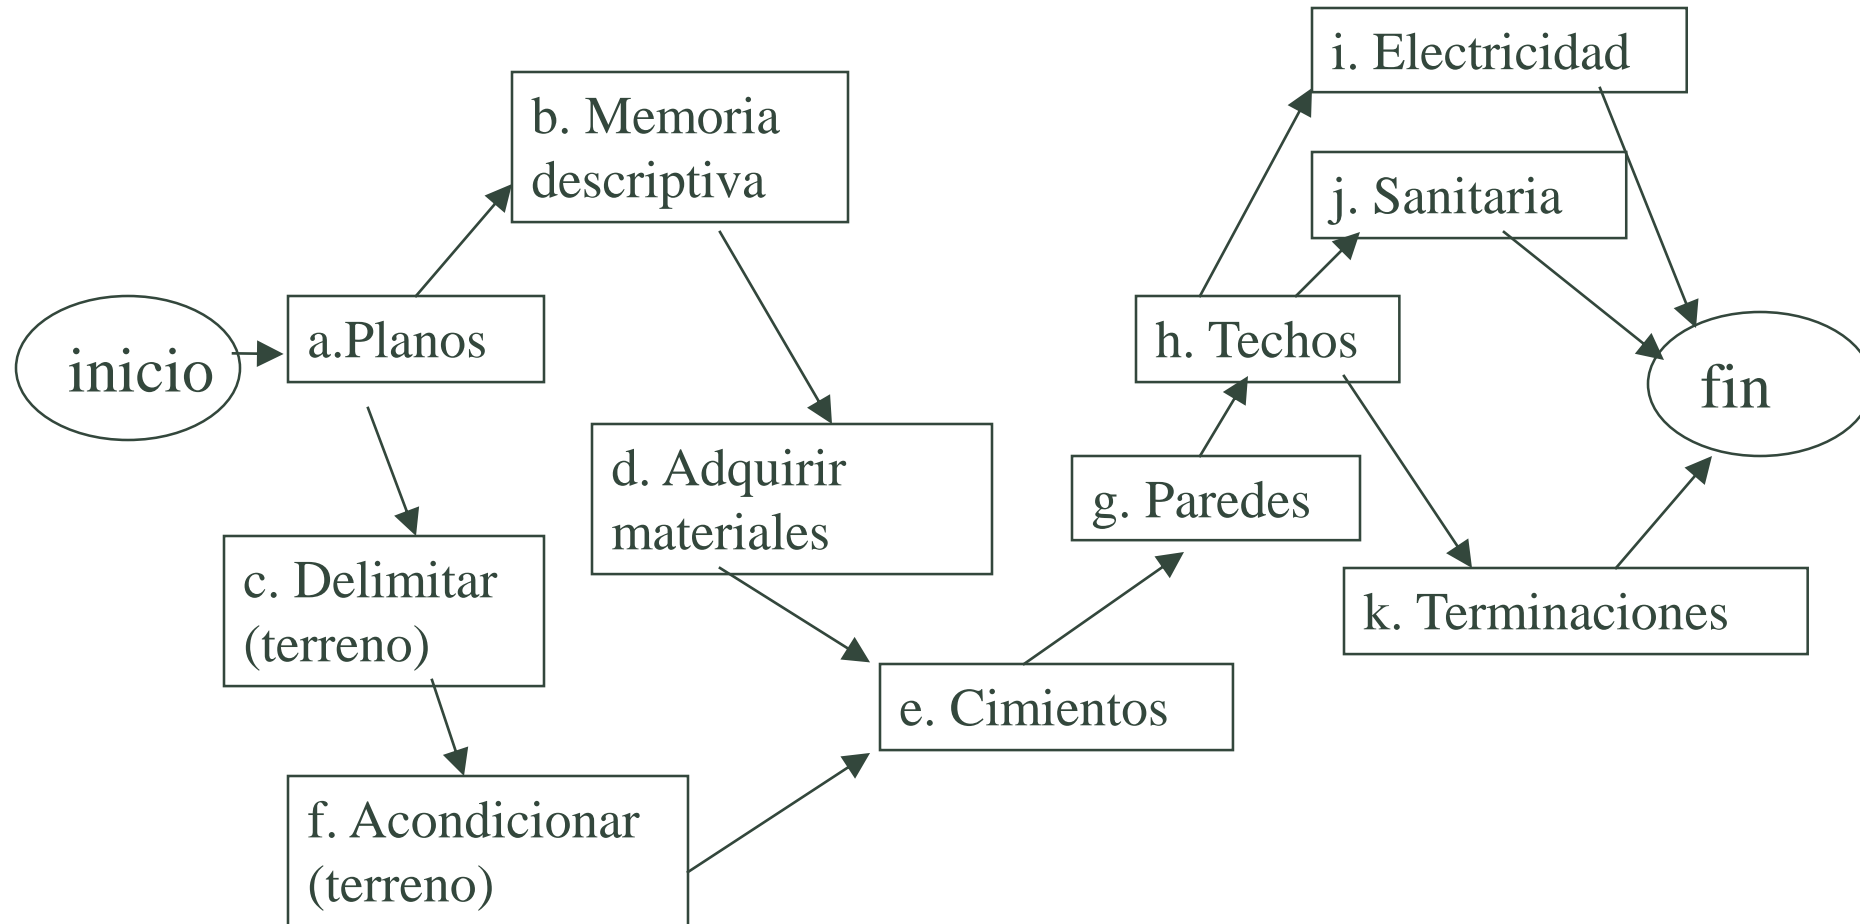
inicio

a.Planos

b. Memoria descriptiva

c. Delimitar (terreno)

d. Adquirir materiales

f. Acondicionar (terreno)

e. Cimientos

g. Paredes

h. Techos

i. Electricidad

j. Sanitaria

k. Terminaciones

fin